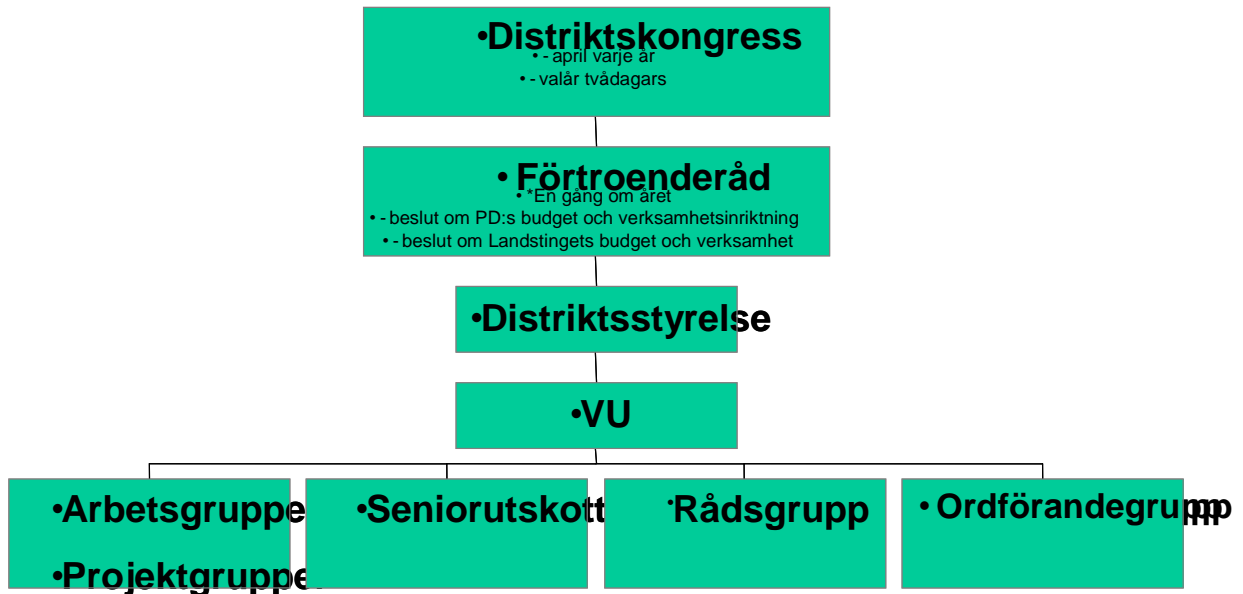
•Distriktskongress
• - april varje år
• - valår tvådagars

• Förtroenderåd
• *En gång om året
• - beslut om PD:s budget och verksamhetsinriktning
• - beslut om Landstingets budget och verksamhet

•Distriktsstyrelse

•VU

•Arbetsgruppe
•Projektgruppe

•Seniorutskott

•Rådsgrupp

• Ordförandegrupp